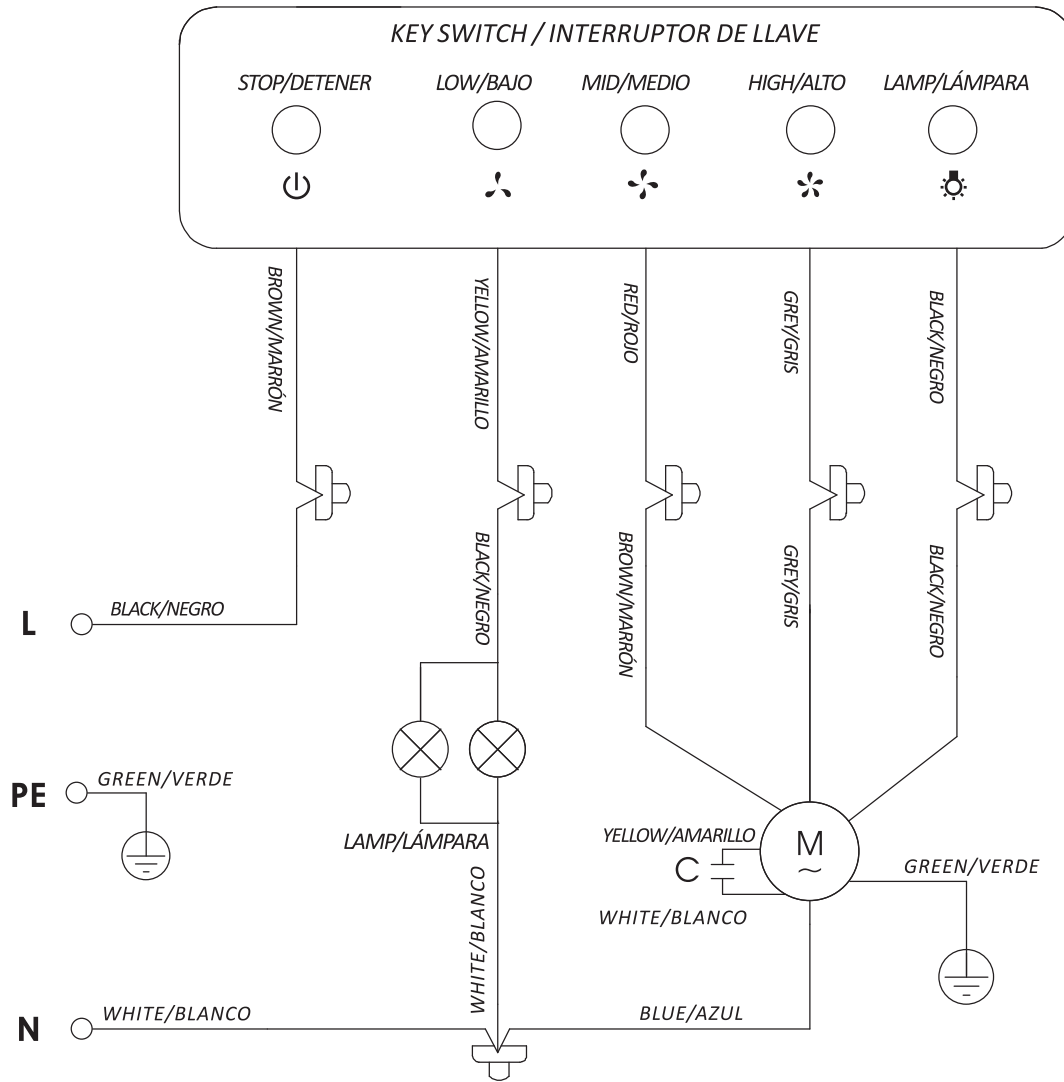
KEY SWITCH / INTERRUPTOR DE LLAVE

STOP/DETENER

LOW/BAJO

MID/MEDIO

HIGH/ALTO

LAMP/LÁMPARA

BROWN/MARRÓN

YELLOW/AMARILLO

RED/ROJO

GREY/GRIS

BLACK/NEGRO

BLACK/NEGRO

BROWN/MARRÓN

GREY/GRIS

BLACK/NEGRO

L

BLACK/NEGRO

PE

GREEN/VERDE

LAMP/LÁMPARA

YELLOW/AMARILLO

C

M
~

GREEN/VERDE

WHITE/BLANCO

WHITE/BLANCO

N

WHITE/BLANCO

BLUE/AZUL